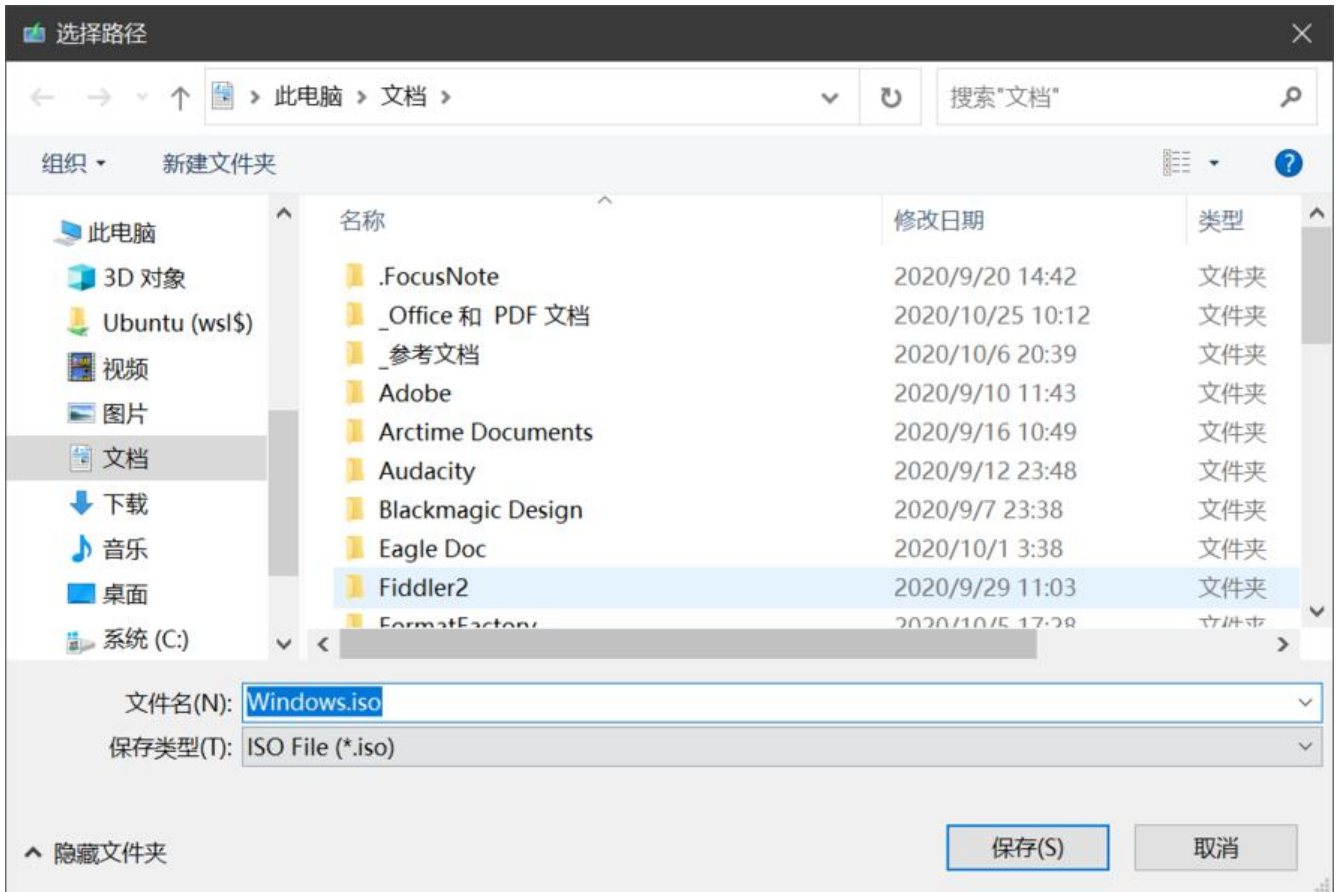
选择路径

此电脑 › 文档 ›

搜索"文档"

组织 ▾　新建文件夹

此电脑
3D 对象
Ubuntu (wsl$)
视频
图片
文档
下载
音乐
桌面
系统 (C:)

| 名称 | 修改日期 | 类型 |
|---|---|---|
| .FocusNote | 2020/9/20 14:42 | 文件夹 |
| _Office 和 PDF 文档 | 2020/10/25 10:12 | 文件夹 |
| _参考文档 | 2020/10/6 20:39 | 文件夹 |
| Adobe | 2020/9/10 11:43 | 文件夹 |
| Arctime Documents | 2020/9/16 10:49 | 文件夹 |
| Audacity | 2020/9/12 23:48 | 文件夹 |
| Blackmagic Design | 2020/9/7 23:38 | 文件夹 |
| Eagle Doc | 2020/10/1 3:38 | 文件夹 |
| Fiddler2 | 2020/9/29 11:03 | 文件夹 |
| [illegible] | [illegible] | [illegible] |

文件名(N): Windows.iso
保存类型(T): ISO File (*.iso)

隐藏文件夹　保存(S)　取消